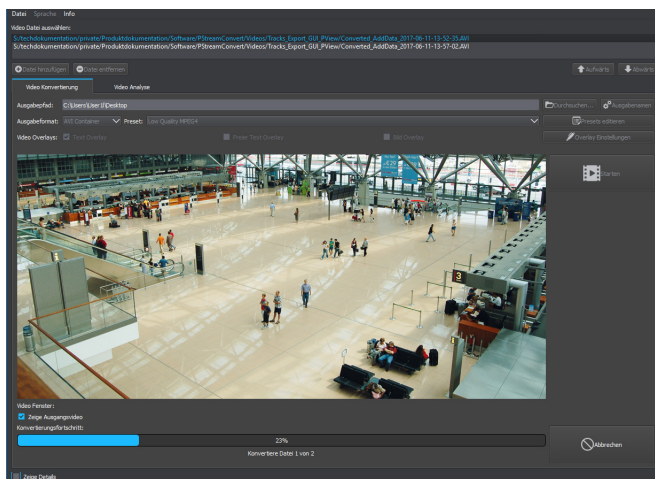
Datei Sprache Info

Video Dateien auswählen:

S:/techdokumentation/private/Produktdokumentation/Software/PStreamConvert/Videos/Tracks_Export_GUI_PView/Converted_AddData_2017-06-11-13-52-35.AVI
S:/techdokumentation/private/Produktdokumentation/Software/PStreamConvert/Videos/Tracks_Export_GUI_PView/Converted_AddData_2017-06-11-13-57-02.AVI

Datei hinzufügen Datei entfernen Aufwärts Abwärts

Video Konvertierung Video Analyse

Ausgabepfad: C:/Users/User II/Desktop Durchsuchen... Ausgabenamen

Ausgabeformat: AVI Container Preset: Low Quality MPEG4 Presets editieren

Video Overlays: Text Overlay Frame Time Overlay Bild Overlay Overlay Einstellungen

Starten

Video Fenster:
Zeige Ausgangsvideo
Konvertierungsfortschritt:
23%
Konvertiere Datei 1 von 2

Abbrechen

Zeige Details